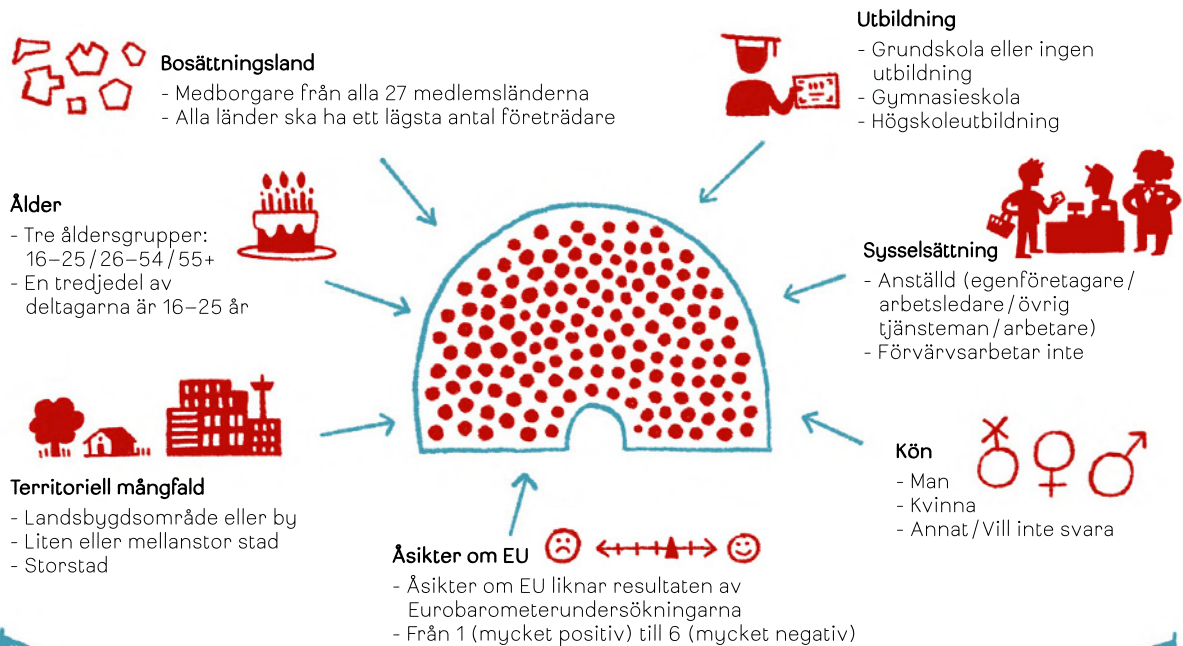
Bosättningsland
- Medborgare från alla 27 medlemsländerna
- Alla länder ska ha ett lägsta antal företrädare

Utbildning
- Grundskola eller ingen utbildning
- Gymnasieskola
- Högskoleutbildning

Ålder
- Tre åldersgrupper: 16–25 / 26–54 / 55+
- En tredjedel av deltagarna är 16–25 år

Sysselsättning
- Anställd (egenföretagare / arbetsledare / övrig tjänsteman / arbetare)
- Förvärvsarbetar inte

Territoriell mångfald
- Landsbygdsområde eller by
- Liten eller mellanstor stad
- Storstad

Kön
- Man
- Kvinna
- Annat / Vill inte svara

Åsikter om EU
- Åsikter om EU liknar resultaten av Eurobarometerundersökningarna
- Från 1 (mycket positiv) till 6 (mycket negativ)